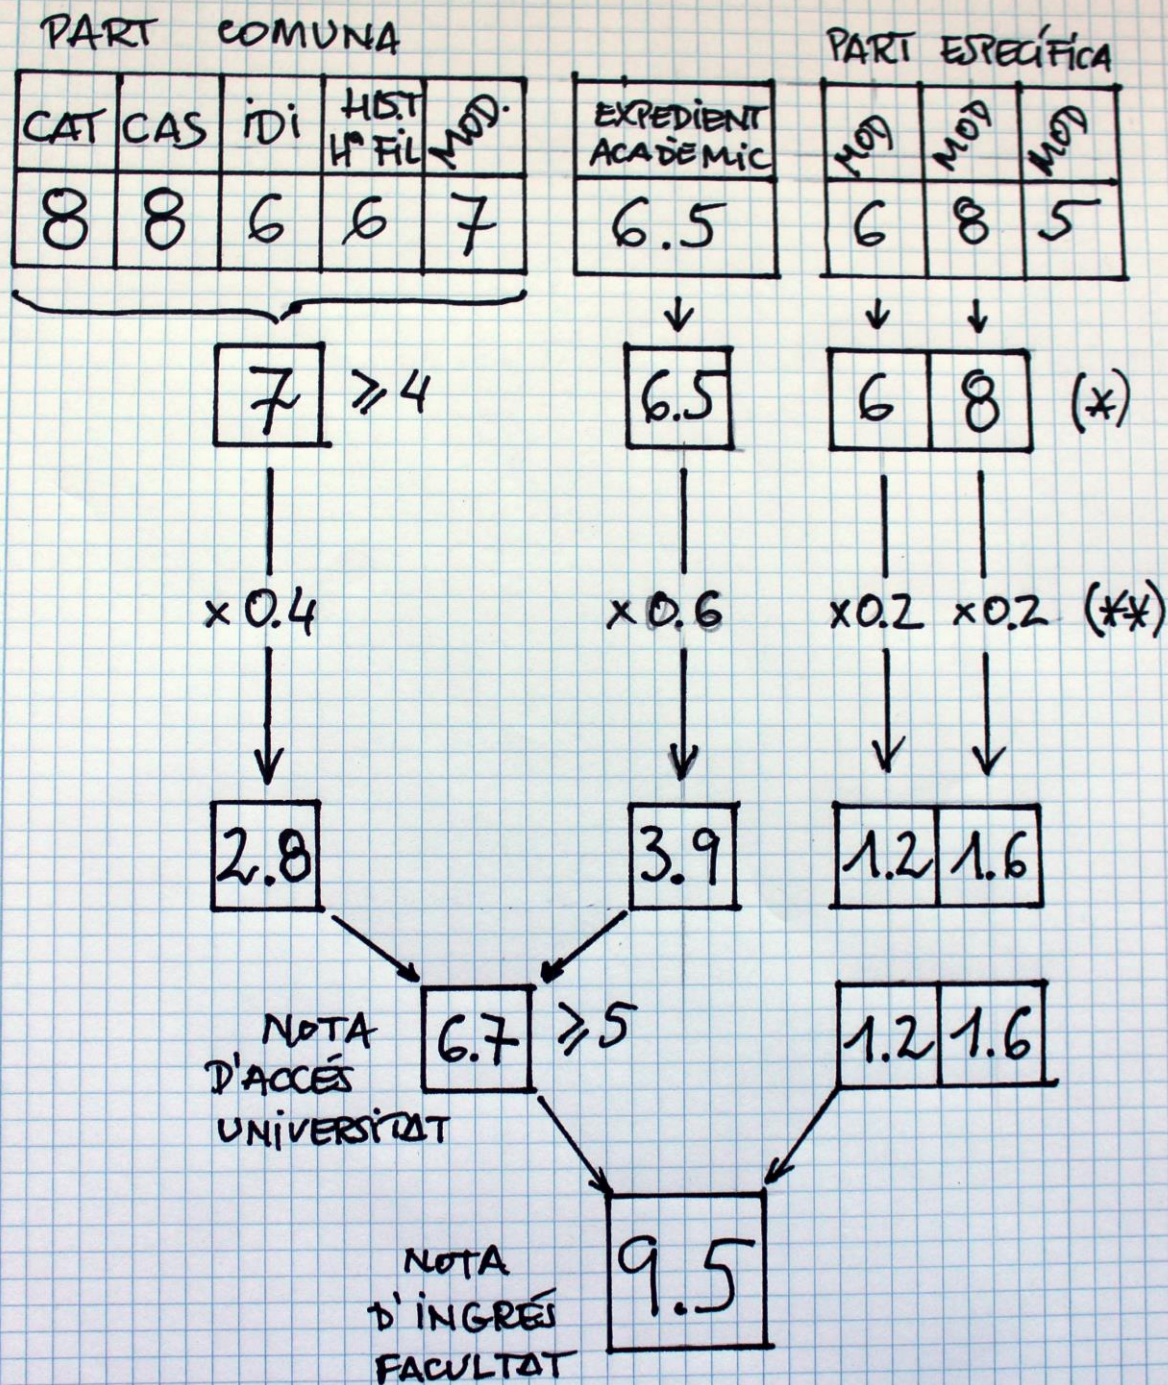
PART COMUNA

| CAT | CAS | IDI | HIST Hª FIL | MOD. |
|---|---|---|---|---|
| 8 | 8 | 6 | 6 | 7 |

| EXPEDIENT ACADÈMIC |
|---|
| 6.5 |

PART ESPECÍFICA

| MOD | MOD | MOD |
|---|---|---|
| 6 | 8 | 5 |

7 $\geqslant 4$

6.5

6 | 8 (*)

×0.4

×0.6

×0.2 ×0.2 (**)

2.8

3.9

1.2 | 1.6

NOTA D'ACCÉS UNIVERSITAT

6.7 $\geqslant 5$

1.2 | 1.6

NOTA D'INGRÉS FACULTAT

9.5